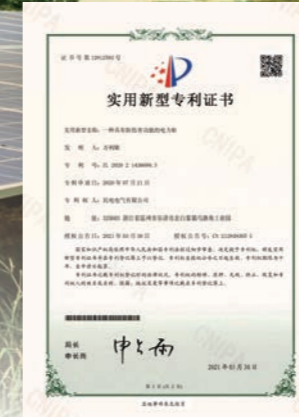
证书号第13812560号

实用新型专利证书

实用新型名称：一种具有防张弛功能的电力柜

发明人：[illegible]

专利号：ZL 2020 2 1438609.3

专利申请日：2020年07月21日

专利权人：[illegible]电气有限公司

地址：325603 浙江省温州市乐清市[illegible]

授权公告日：2021年04月06日　　授权公告号：CN 212848993 U

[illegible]

局长
申长雨

申长雨

2021年04月06日

第1页（共1页）

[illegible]

CNIPA
CNIPA
CNIPA